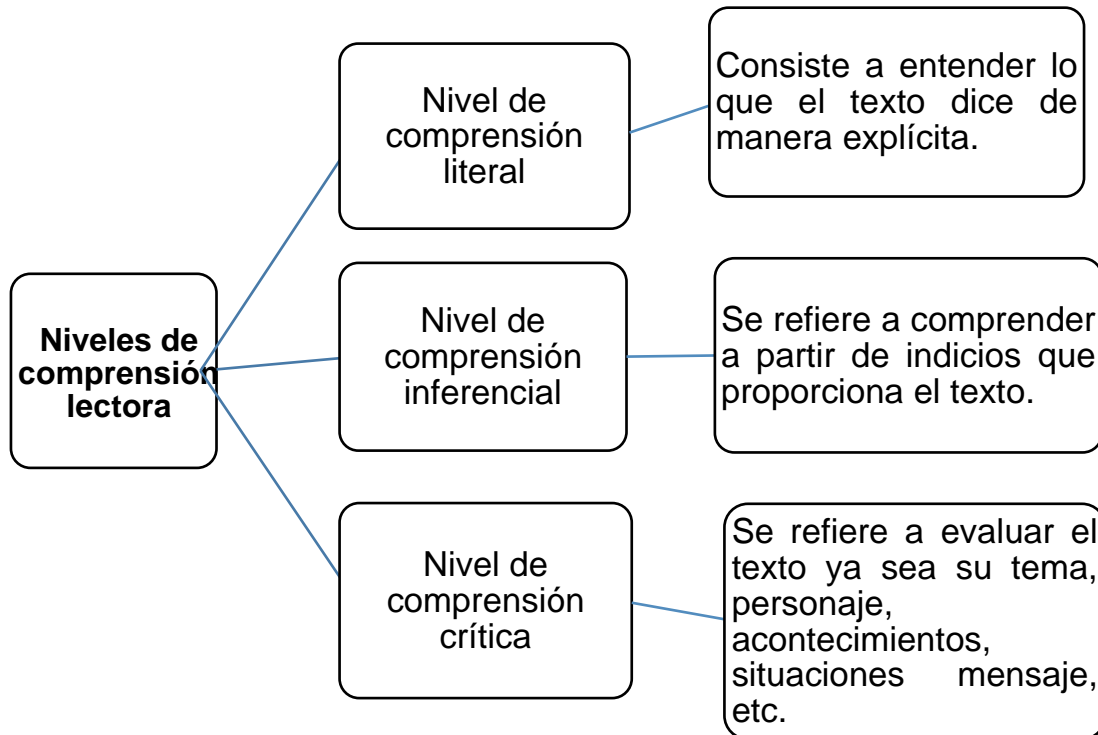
Niveles de comprensión lectora

Nivel de comprensión literal

Consiste a entender lo que el texto dice de manera explícita.

Nivel de comprensión inferencial

Se refiere a comprender a partir de indicios que proporciona el texto.

Nivel de comprensión crítica

Se refiere a evaluar el texto ya sea su tema, personaje, acontecimientos, situaciones mensaje, etc.